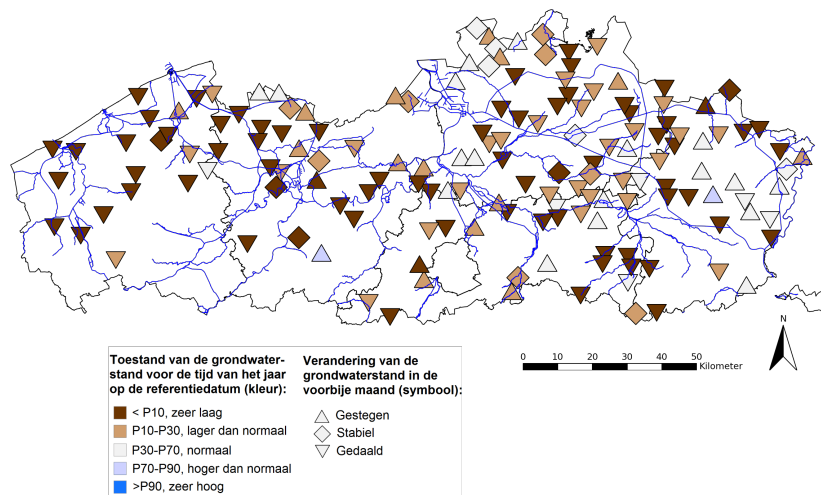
Toestand van de grondwaterstand voor de tijd van het jaar op de referentiedatum (kleur):

< P10, zeer laag
P10-P30, lager dan normaal
P30-P70, normaal
P70-P90, hoger dan normaal
>P90, zeer hoog

Verandering van de grondwaterstand in de voorbije maand (symbool):

Gestegen
Stabiel
Gedaald

0 10 20 30 40 50 Kilometer

N